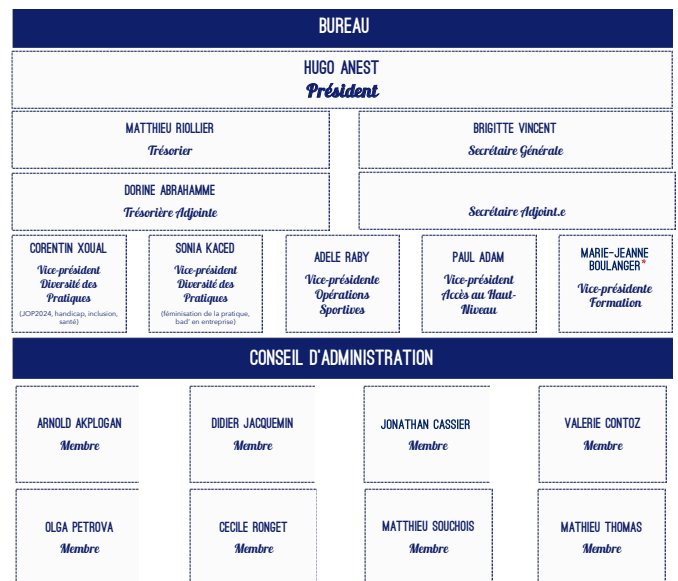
BUREAU

HUGO ANEST
Président

MATTHIEU RIOLLIER
Trésorier

BRIGITTE VINCENT
Secrétaire Générale

DORINE ABRAHAMME
Trésorière Adjointe

Secrétaire Adjoint.e

CORENTIN XOUAL
Vice-président Diversité des Pratiques
(JOP2024, handicap, inclusion, santé)

SONIA KACED
Vice-présidente Diversité des Pratiques
(féminisation de la pratique, bad' en entreprise)

ADELE RABY
Vice-présidente Opérations Sportives

PAUL ADAM
Vice-président Accès au Haut-Niveau

MARIE-JEANNE BOULANGER*
Vice-présidente Formation

CONSEIL D'ADMINISTRATION

ARNOLD AKPLOGAN
Membre

DIDIER JACQUEMIN
Membre

JONATHAN CASSIER
Membre

VALERIE CONTOZ
Membre

OLGA PETROVA
Membre

CECILE RONGET
Membre

MATTHIEU SOUCHOIS
Membre

MATHIEU THOMAS
Membre